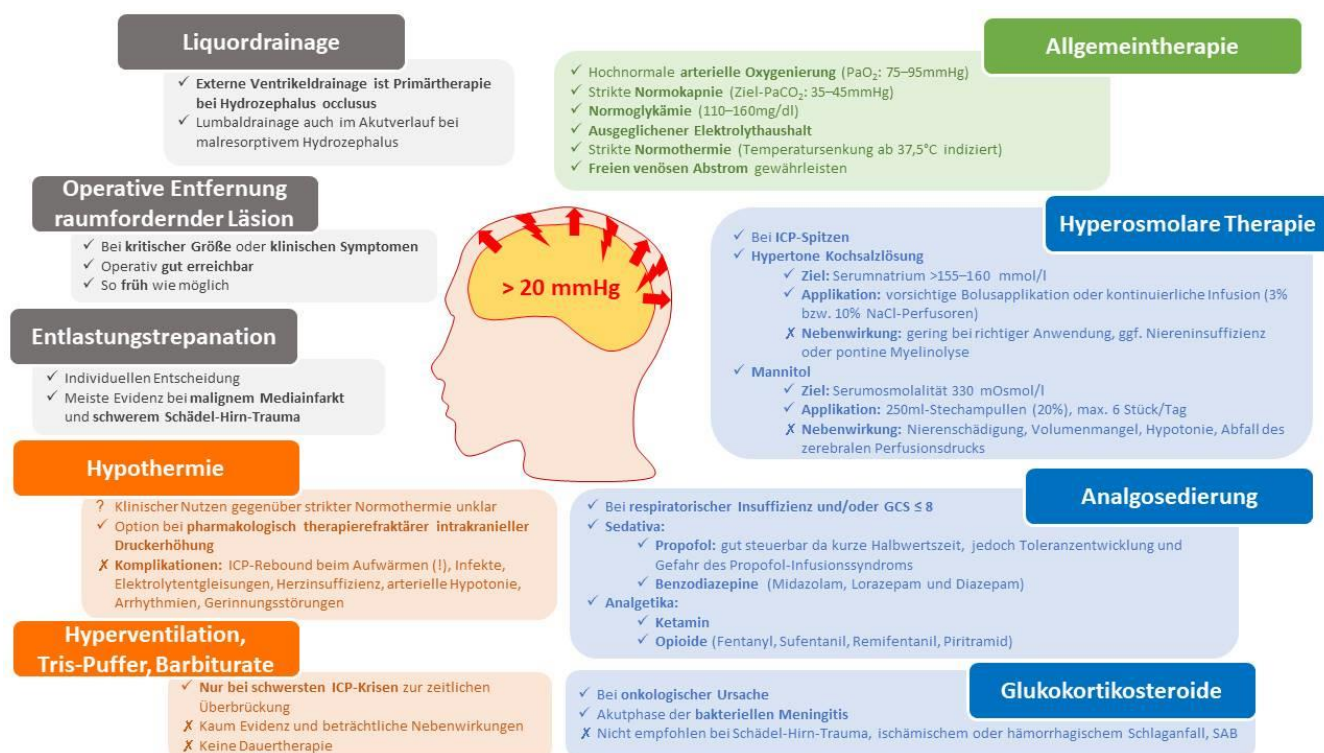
Liquordrainage

✓ Externe Ventrikeldrainage ist Primärtherapie bei Hydrozephalus occlusus
✓ Lumbaldrainage auch im Akutverlauf bei malresorptivem Hydrozephalus

Operative Entfernung raumfordernder Läsion

✓ Bei kritischer Größe oder klinischen Symptomen
✓ Operativ gut erreichbar
✓ So früh wie möglich

Entlastungstrepanation

✓ Individuellen Entscheidung
✓ Meiste Evidenz bei malignem Mediainfarkt und schwerem Schädel-Hirn-Trauma

Hypothermie

? Klinischer Nutzen gegenüber strikter Normothermie unklar
✓ Option bei pharmakologisch therapierefraktärer intrakranieller Druckerhöhung
✗ Komplikationen: ICP-Rebound beim Aufwärmen (!), Infekte, Elektrolytentgleisungen, Herzinsuffizienz, arterielle Hypotonie, Arrhythmien, Gerinnungsstörungen

Hyperventilation, Tris-Puffer, Barbiturate

✓ Nur bei schwersten ICP-Krisen zur zeitlichen Überbrückung
✗ Kaum Evidenz und beträchtliche Nebenwirkungen
✗ Keine Dauertherapie

> 20 mmHg

Allgemeintherapie

✓ Hochnormale arterielle Oxygenierung ($PaO_2$: 75–95mmHg)
✓ Strikte Normokapnie (Ziel-$PaCO_2$: 35–45mmHg)
✓ Normoglykämie (110–160mg/dl)
✓ Ausgeglichener Elektrolythaushalt
✓ Strikte Normothermie (Temperatursenkung ab 37,5°C indiziert)
✓ Freien venösen Abstrom gewährleisten

Hyperosmolare Therapie

✓ Bei ICP-Spitzen
✓ Hypertone Kochsalzlösung
✓ Ziel: Serumnatrium >155–160 mmol/l
✓ Applikation: vorsichtige Bolusapplikation oder kontinuierliche Infusion (3% bzw. 10% NaCl-Perfusoren)
✗ Nebenwirkung: gering bei richtiger Anwendung, ggf. Niereninsuffizienz oder pontine Myelinolyse
✓ Mannitol
✓ Ziel: Serumosmolalität 330 mOsmol/l
✓ Applikation: 250ml-Stechampullen (20%), max. 6 Stück/Tag
✗ Nebenwirkung: Nierenschädigung, Volumenmangel, Hypotonie, Abfall des zerebralen Perfusionsdrucks

Analgosedierung

✓ Bei respiratorischer Insuffizienz und/oder GCS ≤ 8
✓ Sedativa:
✓ Propofol: gut steuerbar da kurze Halbwertszeit, jedoch Toleranzentwicklung und Gefahr des Propofol-Infusionssyndroms
✓ Benzodiazepine (Midazolam, Lorazepam und Diazepam)
✓ Analgetika:
✓ Ketamin
✓ Opioide (Fentanyl, Sufentanil, Remifentanil, Piritramid)

Glukokortikosteroide

✓ Bei onkologischer Ursache
✓ Akutphase der bakteriellen Meningitis
✗ Nicht empfohlen bei Schädel-Hirn-Trauma, ischämischem oder hämorrhagischem Schlaganfall, SAB